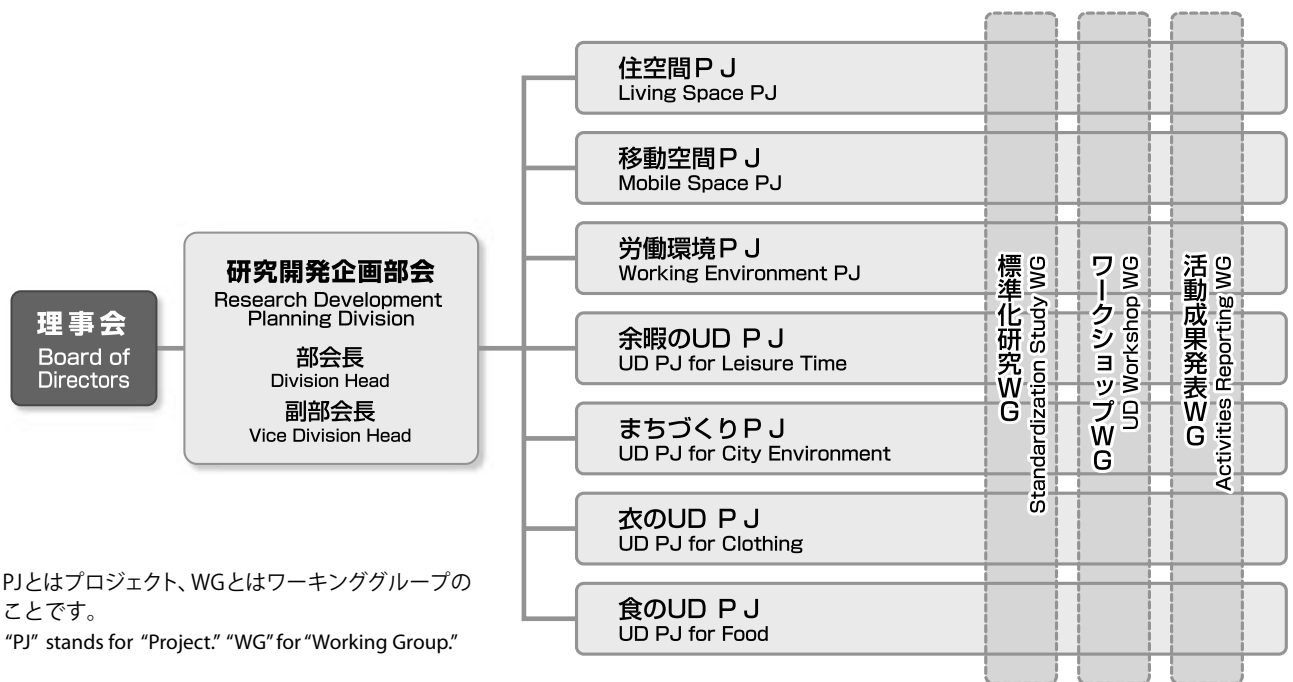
理事会
Board of Directors

研究開発企画部会
Research Development Planning Division

部会長
Division Head

副部会長
Vice Division Head

住空間ＰＪ
Living Space PJ

移動空間ＰＪ
Mobile Space PJ

労働環境ＰＪ
Working Environment PJ

余暇のUD ＰＪ
UD PJ for Leisure Time

まちづくりＰＪ
UD PJ for City Environment

衣のUD ＰＪ
UD PJ for Clothing

食のUD ＰＪ
UD PJ for Food

標準化研究WG
Standardization Study WG

ワークショップWG
UD Workshop WG

活動成果発表WG
Activities Reporting WG

PJとはプロジェクト、WGとはワーキンググループのことです。
"PJ" stands for "Project." "WG" for "Working Group."